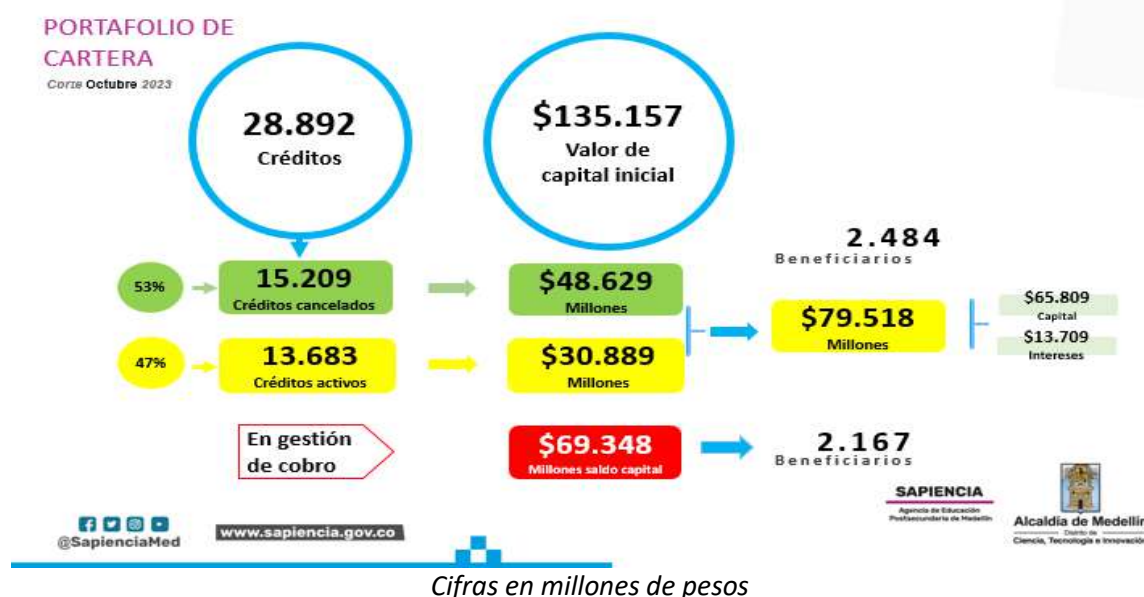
PORTAFOLIO DE CARTERA
Corte Octubre 2023

28.892
Créditos

$135.157
Valor de capital inicial

53%
15.209
Créditos cancelados

$48.629
Millones

2.484
Beneficiarios

$79.518
Millones

$65.809
Capital
$13.709
Intereses

47%
13.683
Créditos activos

$30.889
Millones

En gestión de cobro

$69.348
Millones saldo capital

2.167
Beneficiarios

SAPIENCIA
Agencia de Educación Postsecundaria de Medellín

Alcaldía de Medellín
Distrito de Ciencia, Tecnología e Innovación

@SapienciaMed

www.sapiencia.gov.co

Cifras en millones de pesos